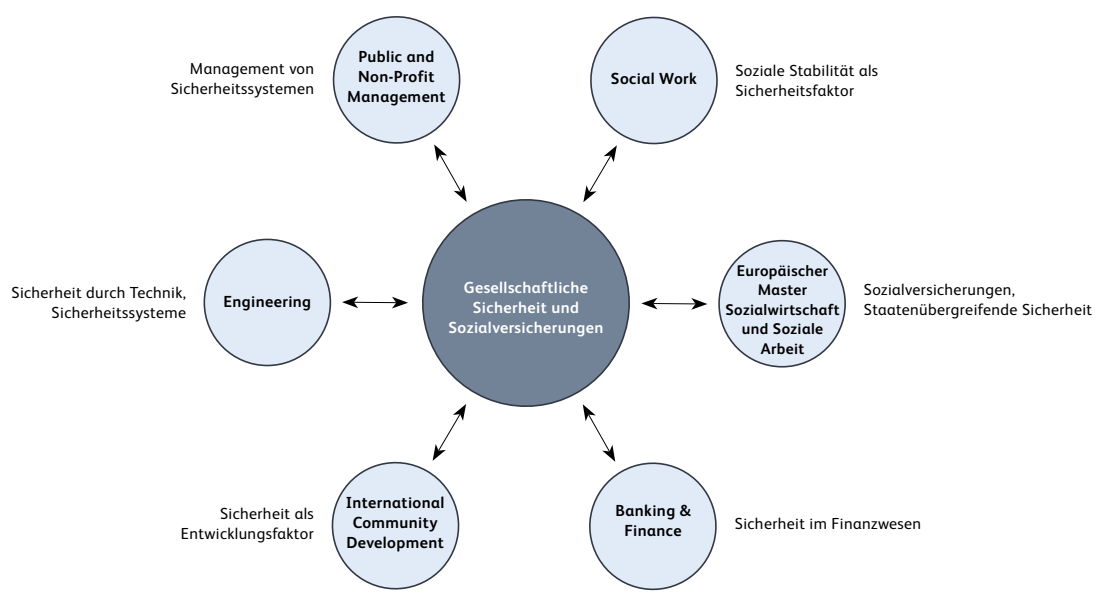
Management von Sicherheitssystemen

Public and Non-Profit Management

Social Work

Soziale Stabilität als Sicherheitsfaktor

Sicherheit durch Technik, Sicherheitssysteme

Engineering

Gesellschaftliche Sicherheit und Sozialversicherungen

Europäischer Master Sozialwirtschaft und Soziale Arbeit

Sozialversicherungen, Staatenübergreifende Sicherheit

Sicherheit als Entwicklungsfaktor

International Community Development

Banking & Finance

Sicherheit im Finanzwesen